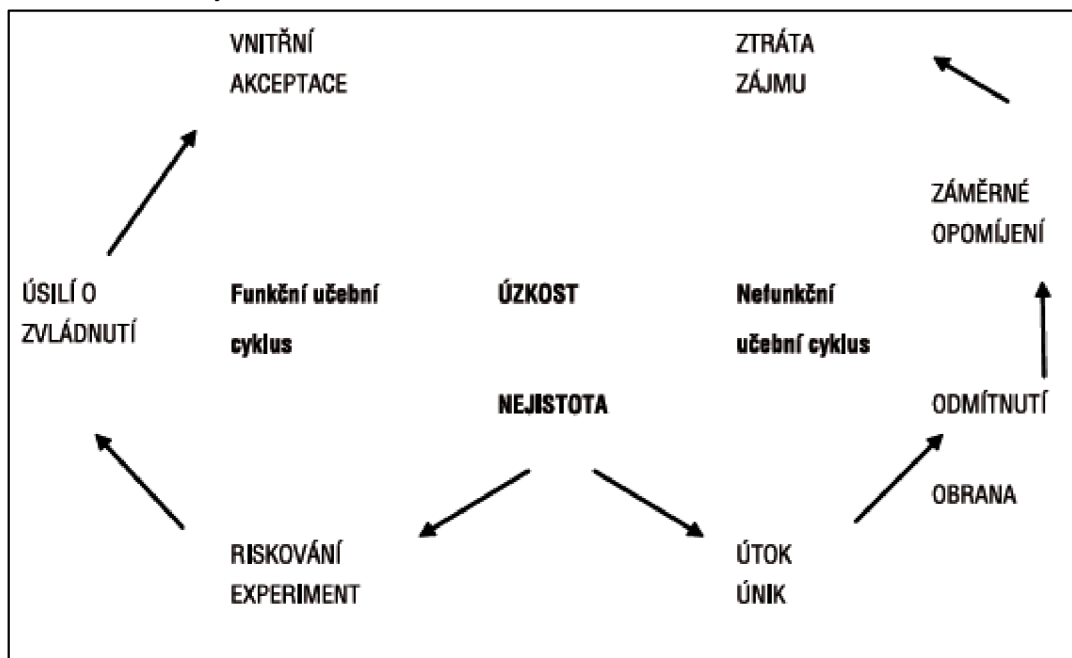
VNITŘNÍ AKCEPTACE

ZTRÁTA ZÁJMU

ZÁMĚRNÉ OPOMÍJENÍ

ÚSILÍ O ZVLÁDNUTÍ

**Funkční učební cyklus**

**ÚZKOST**

**Nefunkční učební cyklus**

**NEJISTOTA**

ODMÍTNUTÍ

OBRANA

RISKOVÁNÍ EXPERIMENT

ÚTOK ÚNIK